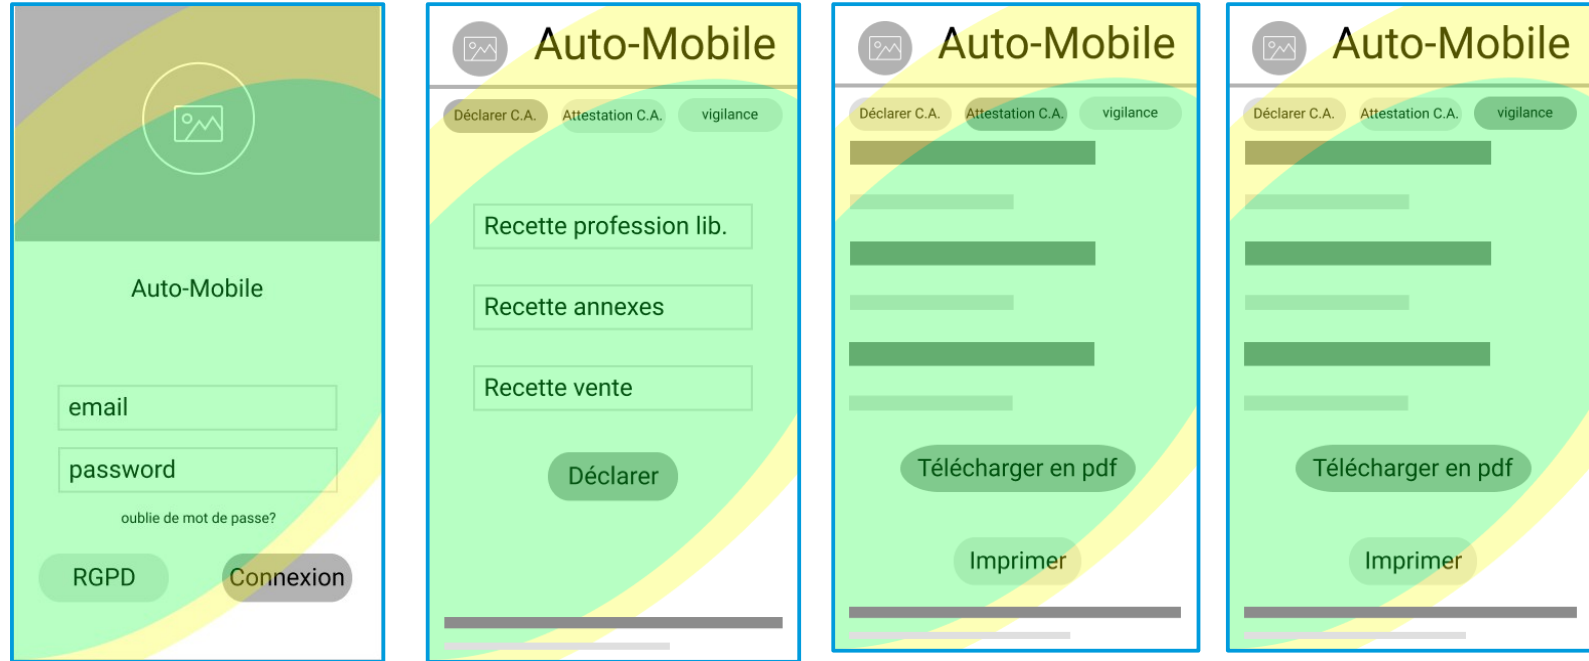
Auto-Mobile

email

password

oublie de mot de passe?

RGPD

Connexion

Auto-Mobile

Déclarer C.A.

Attestation C.A.

vigilance

Recette profession lib.

Recette annexes

Recette vente

Déclarer

Auto-Mobile

Déclarer C.A.

Attestation C.A.

vigilance

Télécharger en pdf

Imprimer

Auto-Mobile

Déclarer C.A.

Attestation C.A.

vigilance

Télécharger en pdf

Imprimer